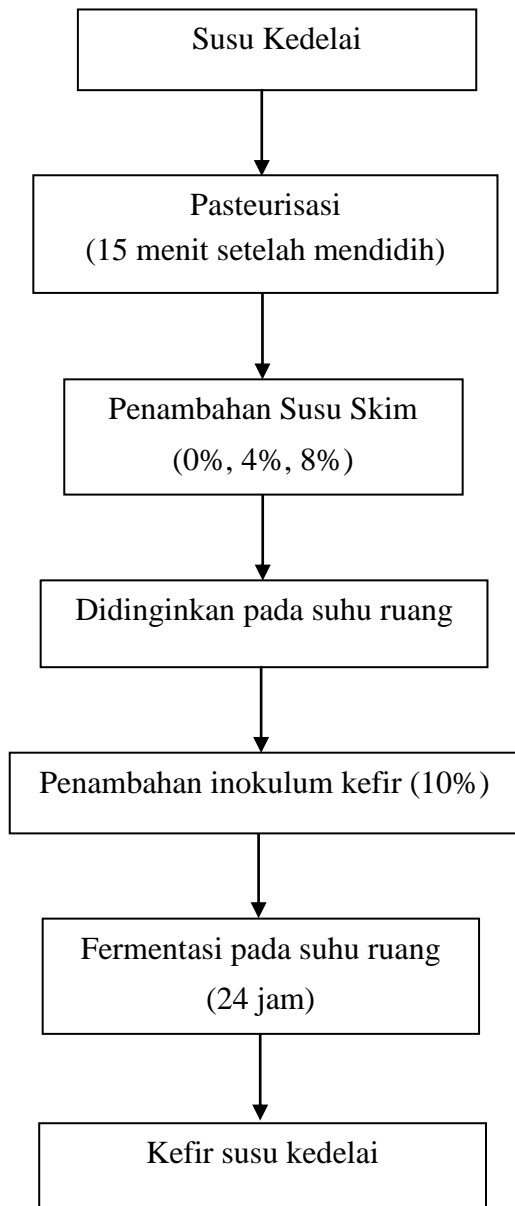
Susu Kedelai

Pasteurisasi
(15 menit setelah mendidih)

Penambahan Susu Skim
(0%, 4%, 8%)

Didinginkan pada suhu ruang

Penambahan inokulum kefir (10%)

Fermentasi pada suhu ruang
(24 jam)

Kefir susu kedelai